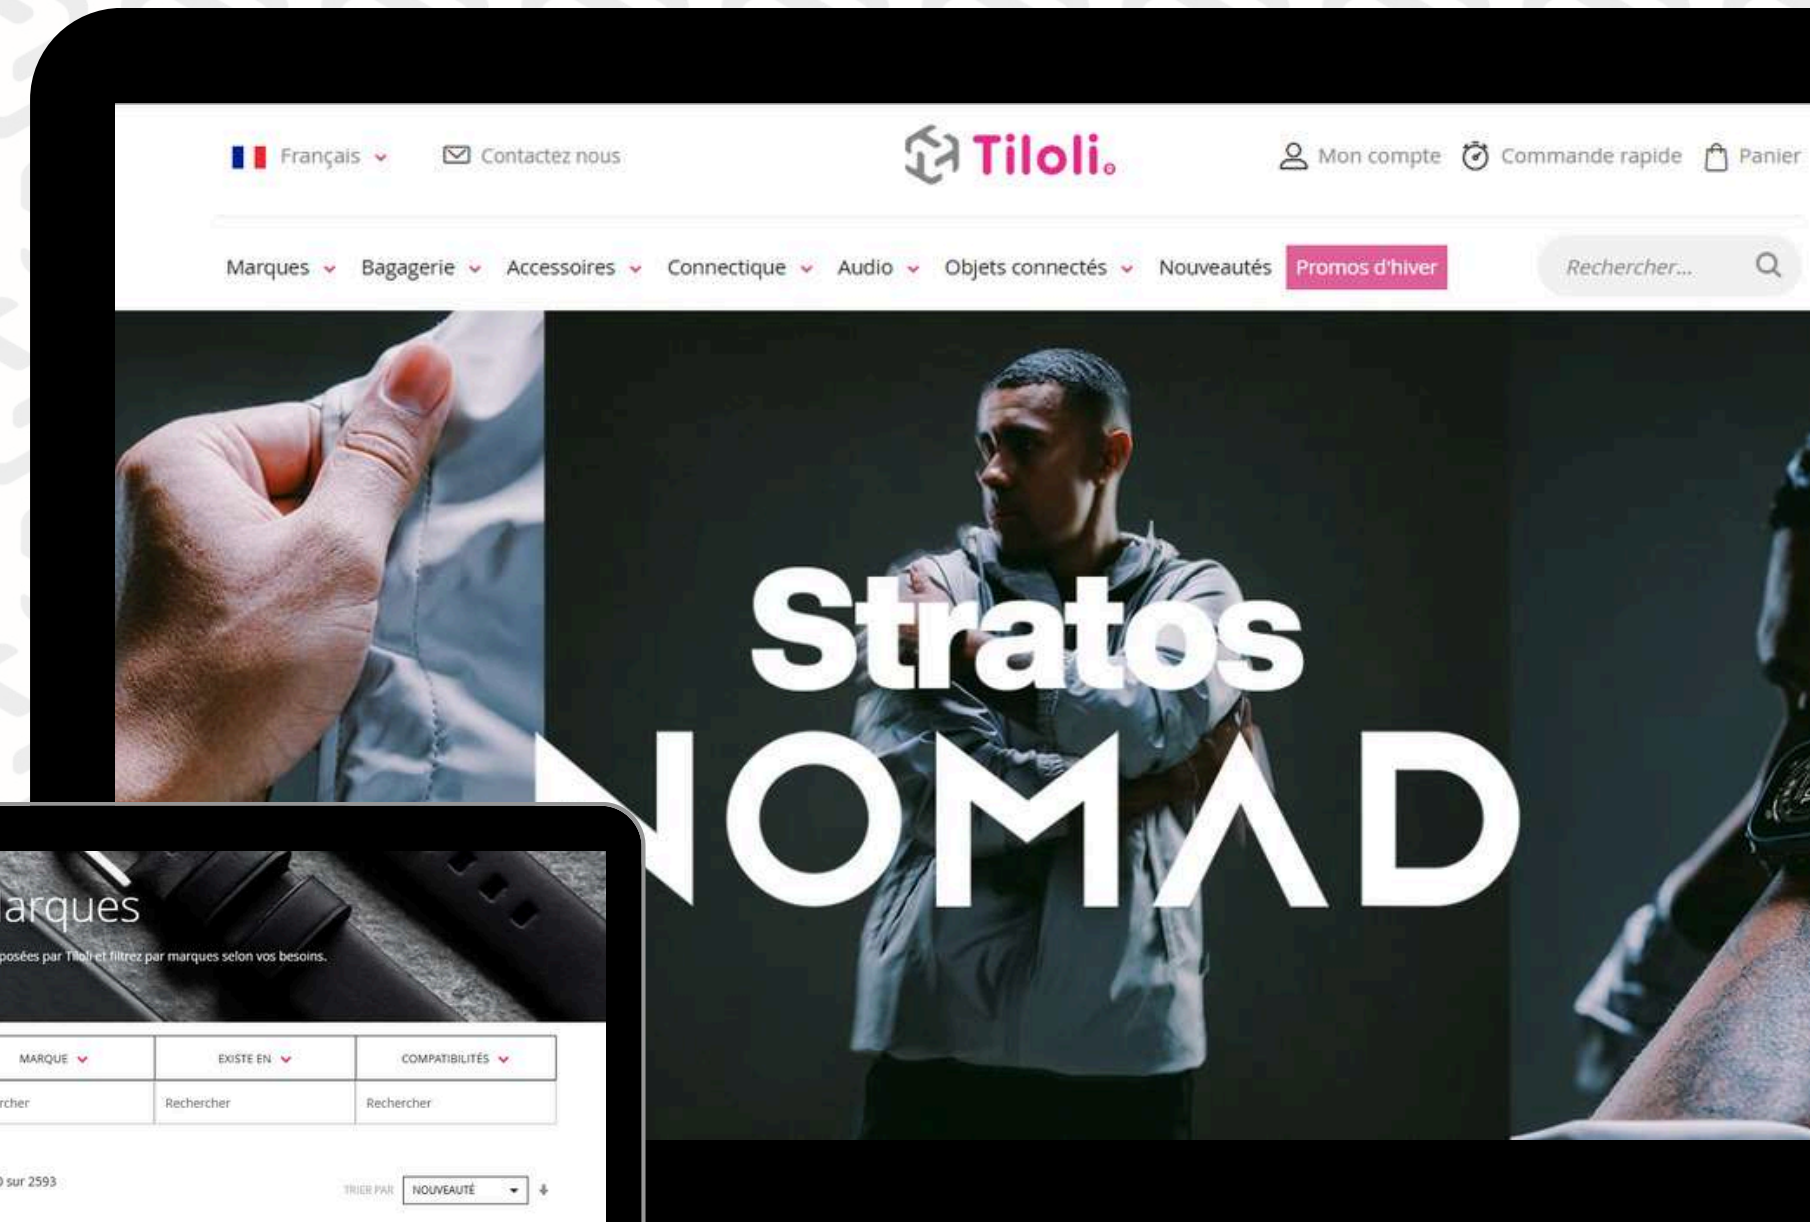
Français Contactez nous Tiloli. Mon compte Commande rapide Panier

Marques Bagagerie Accessoires Connectique Audio Objets connectés Nouveautés Promos d'hiver Rechercher...

Stratos
NOMAD

arques
posées par Tiloli et filtrez par marques selon vos besoins.

| MARQUE | EXISTE EN | COMPATIBILITÉS |
|---|---|---|
| rcher | Rechercher | Rechercher |

0 sur 2593

TRIER PAR NOUVEAUTÉ